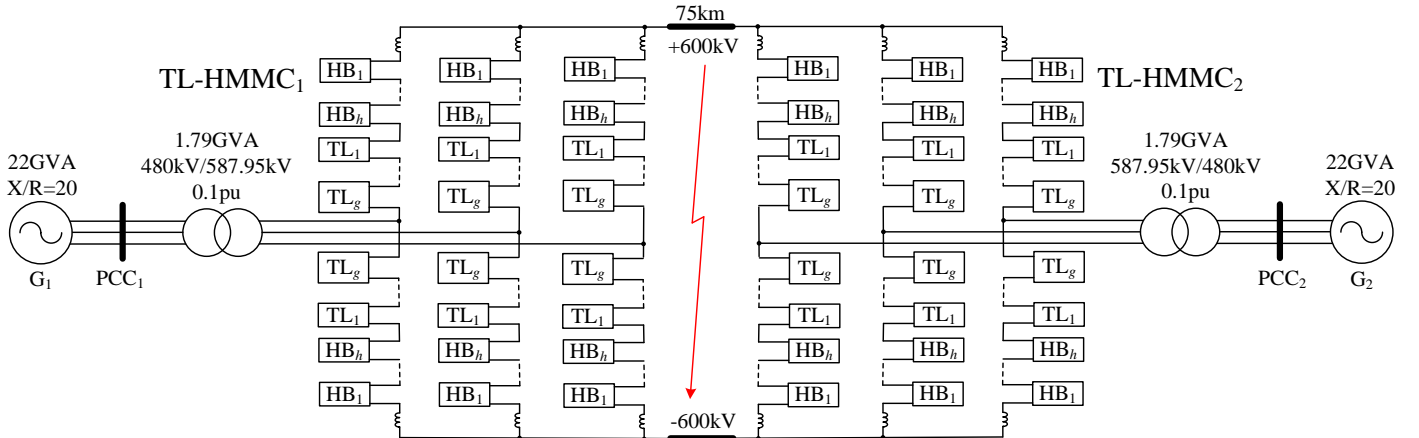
75km
+600kV
TL-HMMC$_1$
TL-HMMC$_2$
$HB_1$ $HB_1$ $HB_1$ $HB_1$ $HB_1$ $HB_1$
$HB_h$ $HB_h$ $HB_h$ $HB_h$ $HB_h$ $HB_h$
$TL_1$ $TL_1$ $TL_1$ $TL_1$ $TL_1$ $TL_1$
$TL_g$ $TL_g$ $TL_g$ $TL_g$ $TL_g$ $TL_g$
22GVA
X/R=20
1.79GVA
480kV/587.95kV
0.1pu
1.79GVA
587.95kV/480kV
0.1pu
22GVA
X/R=20
G$_1$
PCC$_1$
PCC$_2$
G$_2$
$TL_g$ $TL_g$ $TL_g$ $TL_g$ $TL_g$ $TL_g$
$TL_1$ $TL_1$ $TL_1$ $TL_1$ $TL_1$ $TL_1$
$HB_h$ $HB_h$ $HB_h$ $HB_h$ $HB_h$ $HB_h$
$HB_1$ $HB_1$ $HB_1$ $HB_1$ $HB_1$ $HB_1$
-600kV